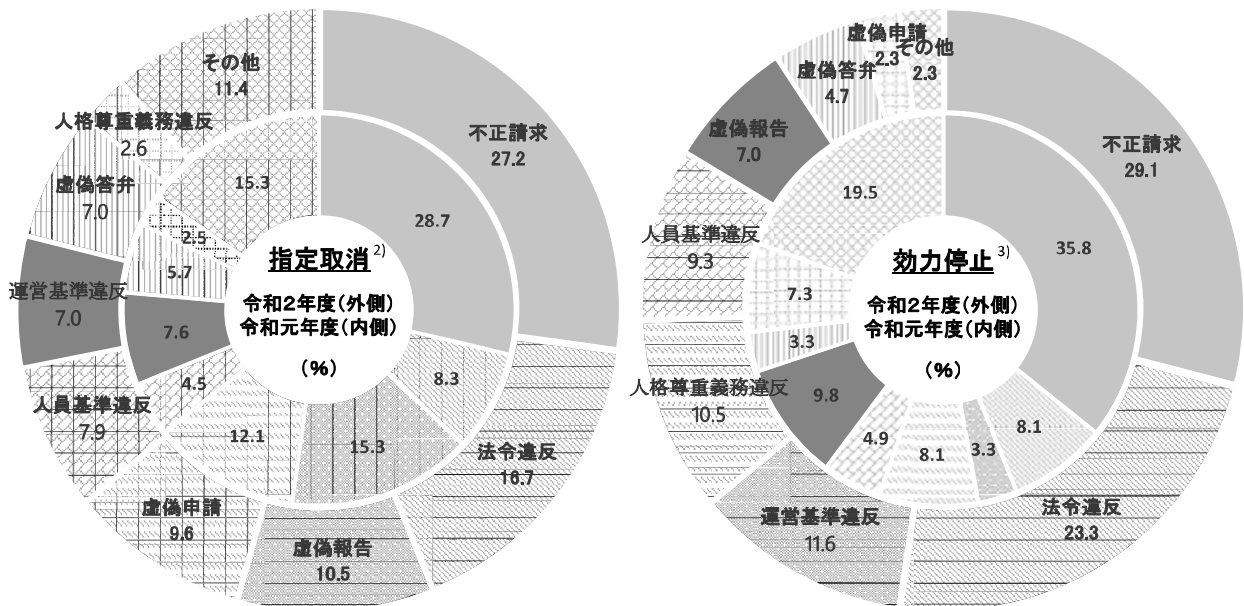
指定取消 2)
令和2年度(外側)
令和元年度(内側)
(%)

不正請求
27.2
28.7
8.3
法令違反
16.7
15.3
虚偽報告
10.5
12.1
虚偽申請
9.6
4.5
人員基準違反
7.9
7.6
運営基準違反
7.0
5.7
2.5
虚偽答弁
7.0
人格尊重義務違反
2.6
15.3
その他
11.4

効力停止 3)
令和2年度(外側)
令和元年度(内側)
(%)

不正請求
29.1
35.8
8.1
法令違反
23.3
3.3
8.1
4.9
運営基準違反
11.6
9.8
人格尊重義務違反
10.5
3.3
7.3
人員基準違反
9.3
19.5
虚偽報告
7.0
虚偽答弁
4.7
虚偽申請
2.3
その他
2.3